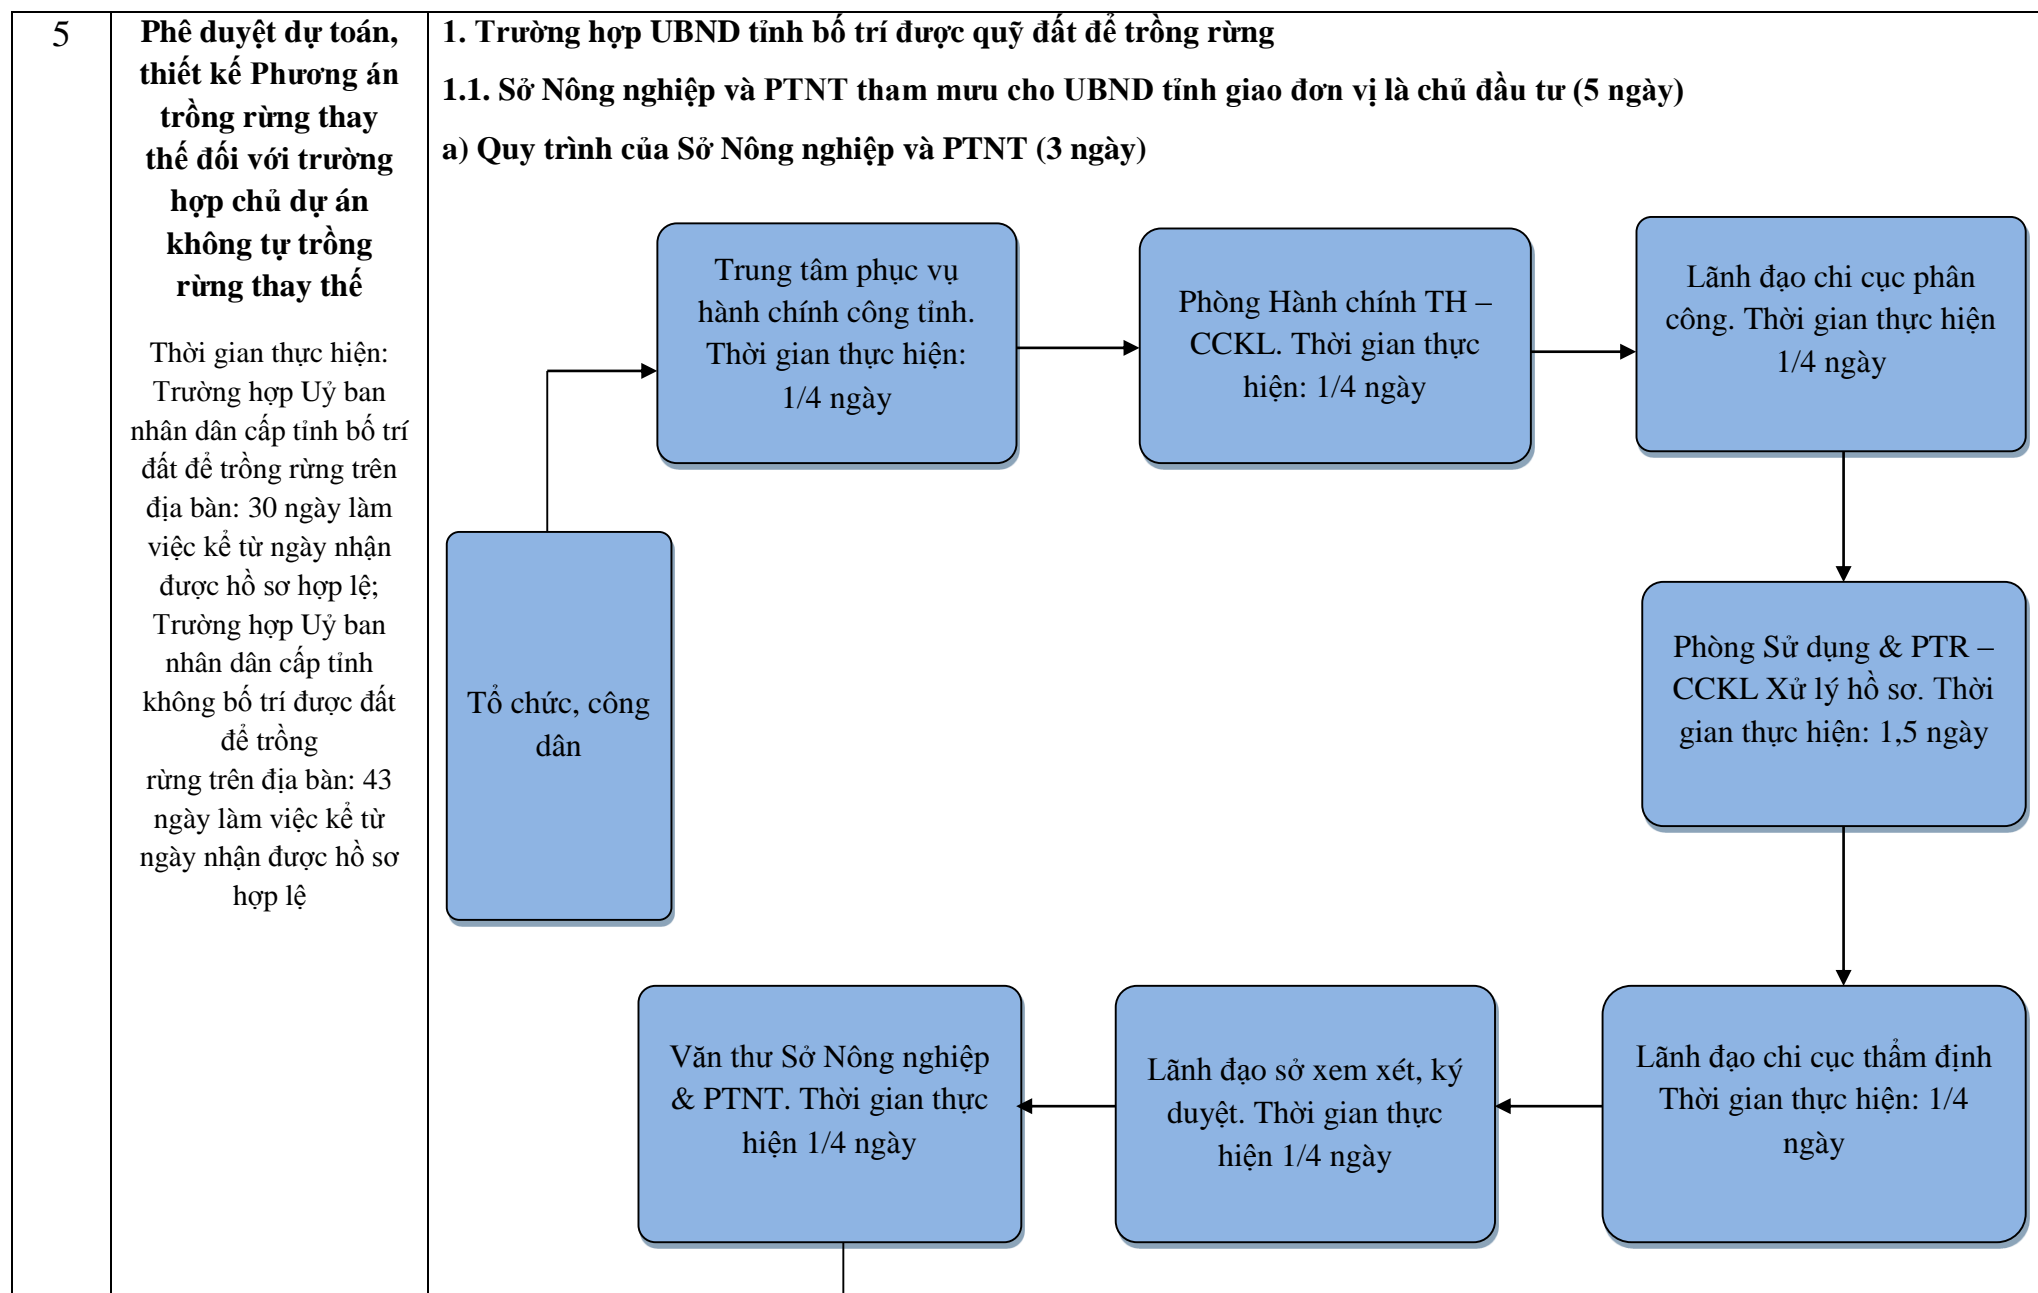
5

**Phê duyệt dự toán, thiết kế Phương án trồng rừng thay thế đối với trường hợp chủ dự án không tự trồng rừng thay thế**

Thời gian thực hiện: Trường hợp Uỷ ban nhân dân cấp tỉnh bố trí đất để trồng rừng trên địa bàn: 30 ngày làm việc kể từ ngày nhận được hồ sơ hợp lệ; Trường hợp Uỷ ban nhân dân cấp tỉnh không bố trí được đất để trồng rừng trên địa bàn: 43 ngày làm việc kể từ ngày nhận được hồ sơ hợp lệ

**1. Trường hợp UBND tỉnh bố trí được quỹ đất để trồng rừng**

**1.1. Sở Nông nghiệp và PTNT tham mưu cho UBND tỉnh giao đơn vị là chủ đầu tư (5 ngày)**

**a) Quy trình của Sở Nông nghiệp và PTNT (3 ngày)**

Tổ chức, công dân

Trung tâm phục vụ hành chính công tỉnh. Thời gian thực hiện: 1/4 ngày

Phòng Hành chính TH – CCKL. Thời gian thực hiện: 1/4 ngày

Lãnh đạo chi cục phân công. Thời gian thực hiện 1/4 ngày

Phòng Sử dụng & PTR – CCKL Xử lý hồ sơ. Thời gian thực hiện: 1,5 ngày

Lãnh đạo chi cục thẩm định Thời gian thực hiện: 1/4 ngày

Lãnh đạo sở xem xét, ký duyệt. Thời gian thực hiện 1/4 ngày

Văn thư Sở Nông nghiệp & PTNT. Thời gian thực hiện 1/4 ngày